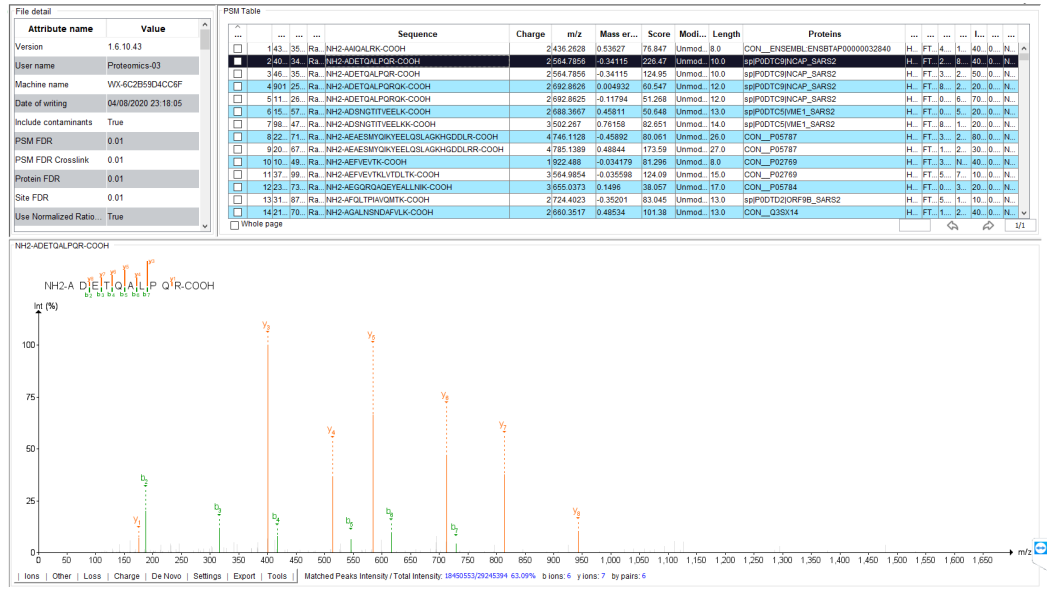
File detail

| Attribute name | Value |
|---|---|
| Version | 1.6.10.43 |
| User name | Proteomics-03 |
| Machine name | WX-6C2B59D4CC6F |
| Date of writing | 04/08/2020 23:18:05 |
| Include contaminants | True |
| PSM FDR | 0.01 |
| PSM FDR Crosslink | 0.01 |
| Protein FDR | 0.01 |
| Site FDR | 0.01 |
| Use Normalized Ratio... | True |

PSM Table

| ... | | ... | ... | ... | Sequence | Charge | m/z | Mass er... | Score | Modi... | Length | Proteins | ... | ... | ... | ... | I... | ... | ... |
|---|---|---|---|---|---|---|---|---|---|---|---|---|---|---|---|---|---|---|---|
| ☐ | 1 | 43... | 35... | Ra... | NH2-AAIQALRK-COOH | 2 | 436.2628 | 0.53627 | 76.847 | Unmod... | 8.0 | CON__ENSEMBL:ENSBTAP00000032840 | H... | FT... | 4... | 1... | 40... | 0... | N... |
| ☐ | 2 | 40... | 34... | Ra... | NH2-ADETQALPQR-COOH | 2 | 564.7856 | -0.34115 | 226.47 | Unmod... | 10.0 | sp\|P0DTC9\|NCAP_SARS2 | H... | FT... | 2... | 8... | 40... | 0... | N... |
| ☐ | 3 | 46... | 35... | Ra... | NH2-ADETQALPQR-COOH | 2 | 564.7856 | -0.34115 | 124.95 | Unmod... | 10.0 | sp\|P0DTC9\|NCAP_SARS2 | H... | FT... | 3... | 2... | 50... | 0... | N... |
| ☐ | 4 | 901 | 25... | Ra... | NH2-ADETQALPQRQK-COOH | 2 | 692.8626 | 0.004932 | 60.547 | Unmod... | 12.0 | sp\|P0DTC9\|NCAP_SARS2 | H... | FT... | 8... | 2... | 20... | 0... | N... |
| ☐ | 5 | 11... | 26... | Ra... | NH2-ADETQALPQRQK-COOH | 2 | 692.8626 | -0.11794 | 51.268 | Unmod... | 12.0 | sp\|P0DTC9\|NCAP_SARS2 | H... | FT... | 0... | 6... | 70... | 0... | N... |
| ☐ | 6 | 15... | 37... | Ra... | NH2-ADSNGTITVEELK-COOH | 2 | 688.3667 | 0.45811 | 50.648 | Unmod... | 13.0 | sp\|P0DTC5\|VME1_SARS2 | H... | FT... | 0... | 5... | 20... | 0... | N... |
| ☐ | 7 | 98... | 47... | Ra... | NH2-ADSNGTITVEELKK-COOH | 3 | 502.267 | 0.76158 | 82.651 | Unmod... | 14.0 | sp\|P0DTC5\|VME1_SARS2 | H... | FT... | 8... | 1... | 30... | 0... | N... |
| ☐ | 8 | 22... | 71... | Ra... | NH2-AEAESMYQIKYEELQSLAGKHGDDLR-COOH | 4 | 746.1128 | -0.45892 | 80.061 | Unmod... | 26.0 | CON__P05787 | H... | FT... | 3... | 2... | 80... | 0... | N... |
| ☐ | 9 | 20... | 67... | Ra... | NH2-AEAESMYQIKYEELQSLAGKHGDDLRR-COOH | 4 | 785.1389 | 0.48844 | 173.59 | Unmod... | 27.0 | CON__P05787 | H... | FT... | 3... | 1... | 60... | 0... | N... |
| ☐ | 10 | 10... | 48... | Ra... | NH2-AEFVEVTK-COOH | 1 | 922.488 | -0.034179 | 81.296 | Unmod... | 8.0 | CON__P02769 | H... | FT... | 3... | N... | 40... | 0... | N... |
| ☐ | 11 | 37... | 99... | Ra... | NH2-AEFVEVTKLVTDLTK-COOH | 3 | 564.9854 | -0.035598 | 124.09 | Unmod... | 15.0 | CON__P02769 | H... | FT... | 5... | 7... | 10... | 0... | N... |
| ☐ | 12 | 23... | 73... | Ra... | NH2-AEGQRQAQEYEALLNIK-COOH | 3 | 655.0373 | 0.1496 | 38.057 | Unmod... | 17.0 | CON__P05784 | H... | FT... | 0... | 2... | 20... | 0... | N... |
| ☐ | 13 | 31... | 87... | Ra... | NH2-AFQLTPIAVQMTK-COOH | 2 | 724.4023 | -0.35201 | 83.045 | Unmod... | 13.0 | sp\|P0DTD2\|ORF9B_SARS2 | H... | FT... | 5... | 1... | 60... | 0... | N... |
| ☐ | 14 | 21... | 70... | Ra... | NH2-AGALNSNDAFVLK-COOH | 2 | 660.3517 | 0.48534 | 101.38 | Unmod... | 13.0 | CON__Q3SX14 | H... | FT... | 3... | 3... | 40... | 0... | N... |

☐ Whole page    1/1

NH2-ADETQALPQR-COOH

NH2-A D E T Q A L P Q R-COOH

Int (%)

100 — 50 — 0

$y_3$ $y_5$ $y_6$ $y_4$ $y_7$ $y_1$ $y_8$ $b_2$ $b_3$ $b_4$ $b_5$ $b_6$ $b_7$

0 50 100 150 200 250 300 350 400 450 500 550 600 650 700 750 800 850 900 950 1,000 1,050 1,100 1,150 1,200 1,250 1,300 1,350 1,400 1,450 1,500 1,550 1,600 1,650 m/z

Ions | Other | Loss | Charge | De Novo | Settings | Export | Tools | Matched Peaks Intensity / Total Intensity: 18450553/29245394 63.09% b ions: 6 y ions: 7 by pairs: 6